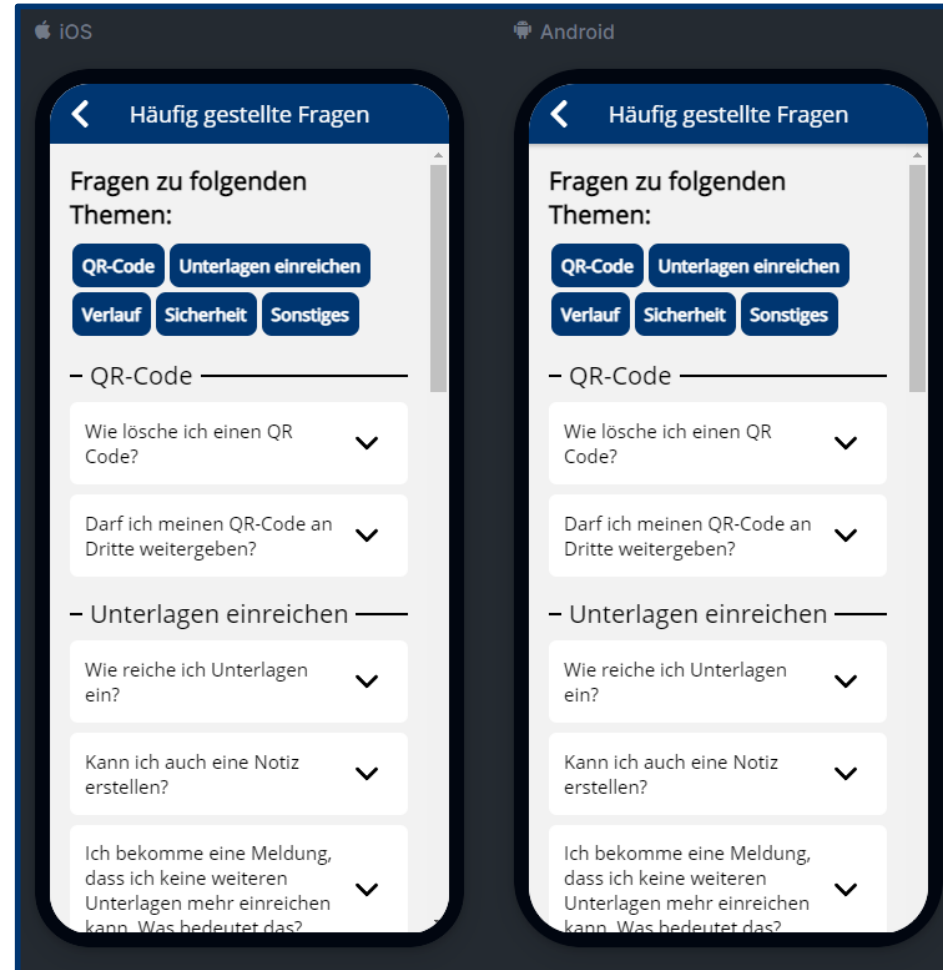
iOS

Häufig gestellte Fragen

Fragen zu folgenden Themen:

QR-Code
Unterlagen einreichen
Verlauf
Sicherheit
Sonstiges

QR-Code

Wie lösche ich einen QR Code?

Darf ich meinen QR-Code an Dritte weitergeben?

Unterlagen einreichen

Wie reiche ich Unterlagen ein?

Kann ich auch eine Notiz erstellen?

Ich bekomme eine Meldung, dass ich keine weiteren Unterlagen mehr einreichen kann. Was bedeutet das?

Android

Häufig gestellte Fragen

Fragen zu folgenden Themen:

QR-Code
Unterlagen einreichen
Verlauf
Sicherheit
Sonstiges

QR-Code

Wie lösche ich einen QR Code?

Darf ich meinen QR-Code an Dritte weitergeben?

Unterlagen einreichen

Wie reiche ich Unterlagen ein?

Kann ich auch eine Notiz erstellen?

Ich bekomme eine Meldung, dass ich keine weiteren Unterlagen mehr einreichen kann. Was bedeutet das?